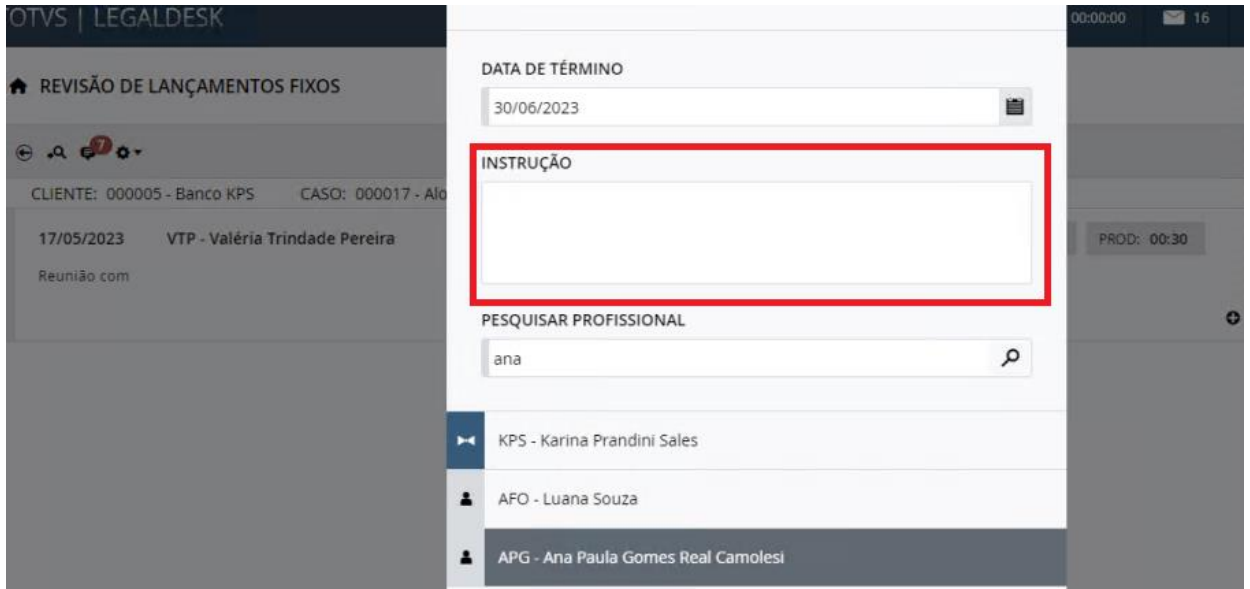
OTVS | LEGALDESK

00:00:00 16

REVISÃO DE LANÇAMENTOS FIXOS

7

CLIENTE: 000005 - Banco KPS CASO: 000017 - Alo

17/05/2023 VTP - Valéria Trindade Pereira

Reunião com

PROD: 00:30

DATA DE TÉRMINO

30/06/2023

INSTRUÇÃO

PESQUISAR PROFISSIONAL

ana

KPS - Karina Prandini Sales

AFO - Luana Souza

APG - Ana Paula Gomes Real Camolesi